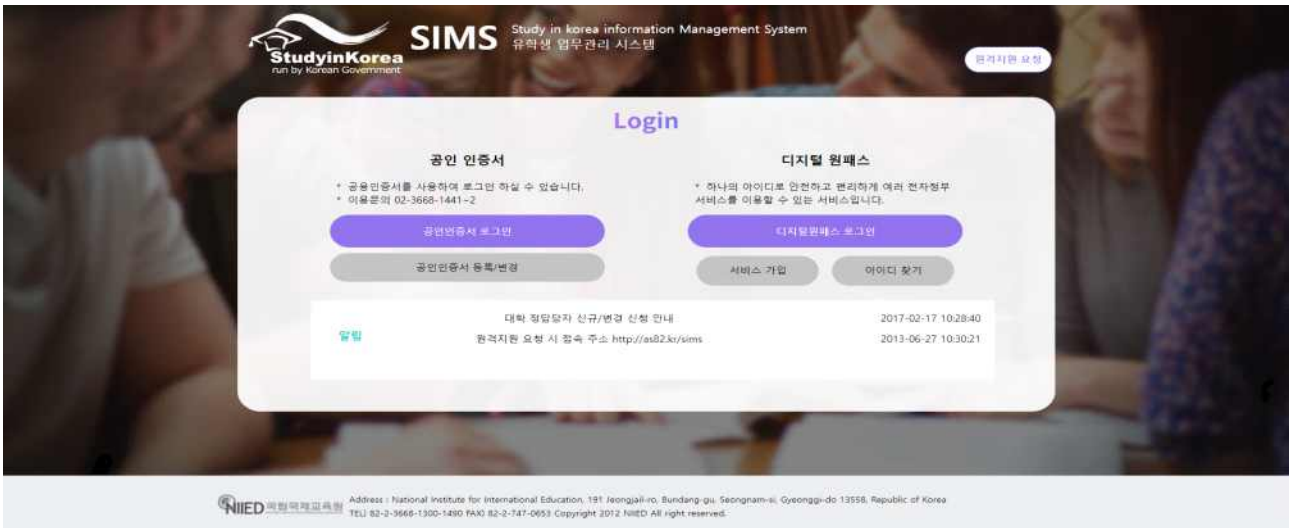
StudyinKorea
run by Korean Government

SIMS Study in korea information Management System
유학생 업무관리 시스템

원격지원 요청

Login

공인 인증서

* 공용인증서를 사용하여 로그인 하실 수 있습니다.
* 이용문의 02-3668-1441~2

공인인증서 로그인

공인인증서 등록/변경

디지털 원패스

* 하나의 아이디로 안전하고 편리하게 여러 전자정부 서비스를 이용할 수 있는 서비스입니다.

디지털원패스 로그인

서비스 가입

아이디 찾기

알림

대학 정담당자 신규/변경 신청 안내 2017-02-17 10:28:40

원격지원 요청 시 접속 주소 http://as82.kr/sims 2013-06-27 10:30:21

NIIED 국립국제교육원 Address : National Institute for International Education, 191 Jeongjail-ro, Bundang-gu, Seongnam-si, Gyeonggi-do 13558, Republic of Korea
TEL) 82-2-3668-1300-1490 FAX) 82-2-747-0653 Copyright 2012 NIIED All right reserved.